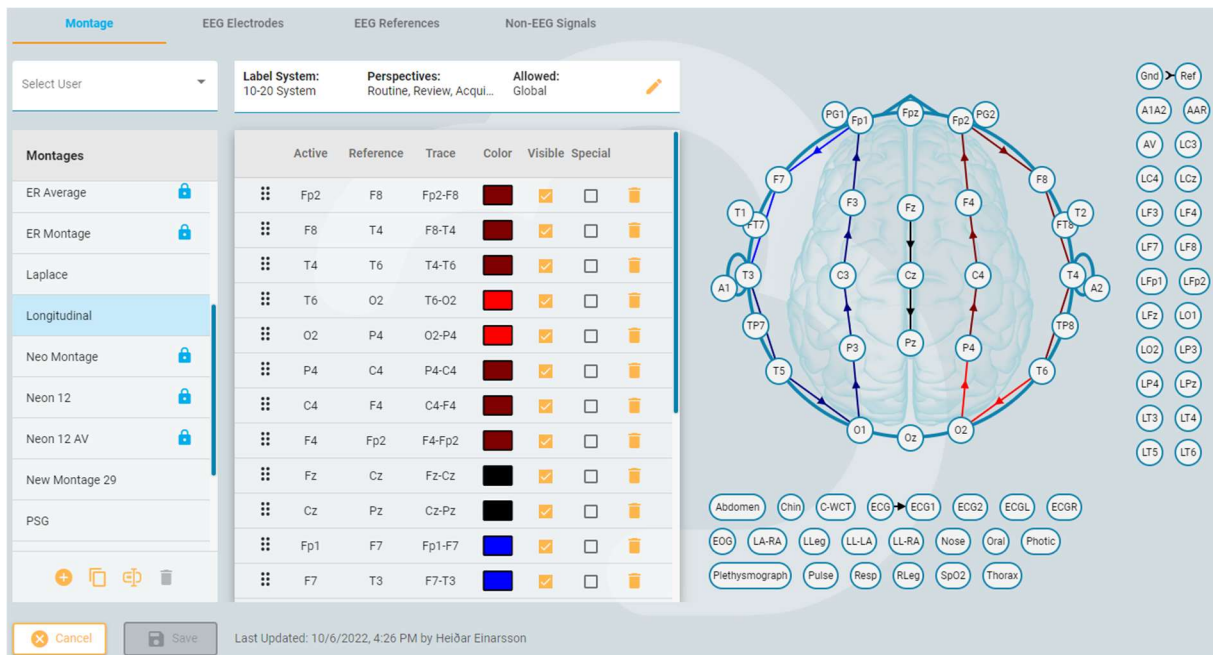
Montage EEG Electrodes EEG References Non-EEG Signals

Select User

Label System: 10-20 System
Perspectives: Routine, Review, Acqui...
Allowed: Global

Montages
ER Average
ER Montage
Laplace
Longitudinal
Neo Montage
Neon 12
Neon 12 AV
New Montage 29
PSG

| | Active | Reference | Trace | Color | Visible | Special |
|---|---|---|---|---|---|---|
| | Fp2 | F8 | Fp2-F8 | | | |
| | F8 | T4 | F8-T4 | | | |
| | T4 | T6 | T4-T6 | | | |
| | T6 | O2 | T6-O2 | | | |
| | O2 | P4 | O2-P4 | | | |
| | P4 | C4 | P4-C4 | | | |
| | C4 | F4 | C4-F4 | | | |
| | F4 | Fp2 | F4-Fp2 | | | |
| | Fz | Cz | Fz-Cz | | | |
| | Cz | Pz | Cz-Pz | | | |
| | Fp1 | F7 | Fp1-F7 | | | |
| | F7 | T3 | F7-T3 | | | |

PG1 Fp1 Fpz Fp2 PG2
F7 F3 Fz F4 F8
T1 FT7 FT8 T2
A1 T3 C3 Cz C4 T4 A2
TP7 TP8
P3 Pz P4
T5 T6
O1 Oz O2

Gnd Ref
A1A2 AAR
AV LC3
LC4 LCz
LF3 LF4
LF7 LF8
LFp1 LFp2
LFz LO1
LO2 LP3
LP4 LPz
LT3 LT4
LT5 LT6

Abdomen Chin C-WCT ECG ECG1 ECG2 ECGL ECGR
EOG LA-RA LLeg LL-LA LL-RA Nose Oral Photic
Plethysmograph Pulse Resp RLeg SpO2 Thorax

Cancel Save
Last Updated: 10/6/2022, 4:26 PM by Heiðar Einarsson